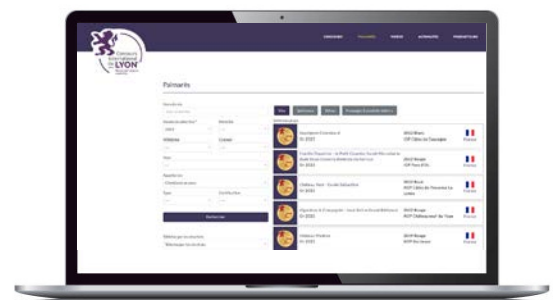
Concours International de LYON

CONCOURS PALMARÈS VINS ACTUALITÉS PRODUCTEURS

Palmarès

Vin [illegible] Bières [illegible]

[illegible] Or 2022 2022 Blanc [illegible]

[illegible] Or 2022 2022 Rouge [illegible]

Château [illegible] Or 2022 2022 Rosé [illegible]

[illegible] Or 2022 2022 Rouge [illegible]

Château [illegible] Or 2022 2019 Rouge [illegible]

Rechercher